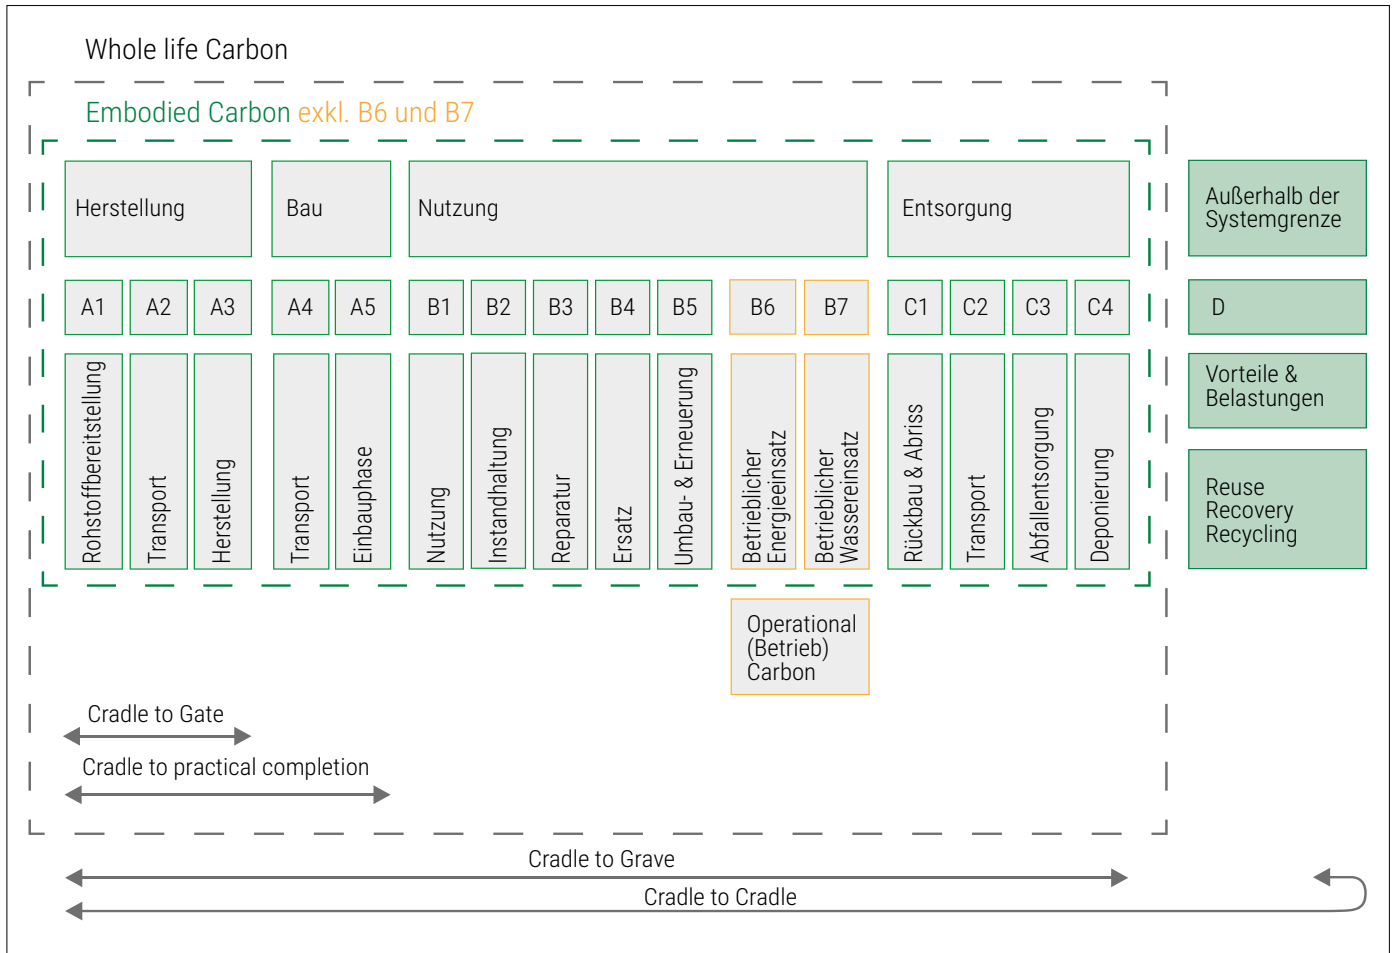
Whole life Carbon

Embodied Carbon exkl. B6 und B7

Herstellung

Bau

Nutzung

Entsorgung

Außerhalb der Systemgrenze

A1 A2 A3 A4 A5 B1 B2 B3 B4 B5 B6 B7 C1 C2 C3 C4

D

Rohstoffbereitstellung
Transport
Herstellung
Transport
Einbauphase
Nutzung
Instandhaltung
Reparatur
Ersatz
Umbau- & Erneuerung
Betrieblicher Energieeinsatz
Betrieblicher Wassereinsatz
Rückbau & Abriss
Transport
Abfallentsorgung
Deponierung

Vorteile & Belastungen

Reuse Recovery Recycling

Operational (Betrieb) Carbon

Cradle to Gate

Cradle to practical completion

Cradle to Grave

Cradle to Cradle